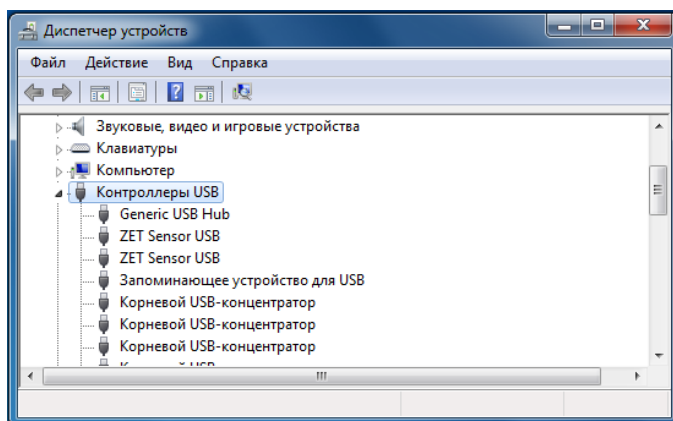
Диспетчер устройств

Файл Действие Вид Справка

Звуковые, видео и игровые устройства
Клавиатуры
Компьютер
Контроллеры USB
Generic USB Hub
ZET Sensor USB
ZET Sensor USB
Запоминающее устройство для USB
Корневой USB-концентратор
Корневой USB-концентратор
Корневой USB-концентратор
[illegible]